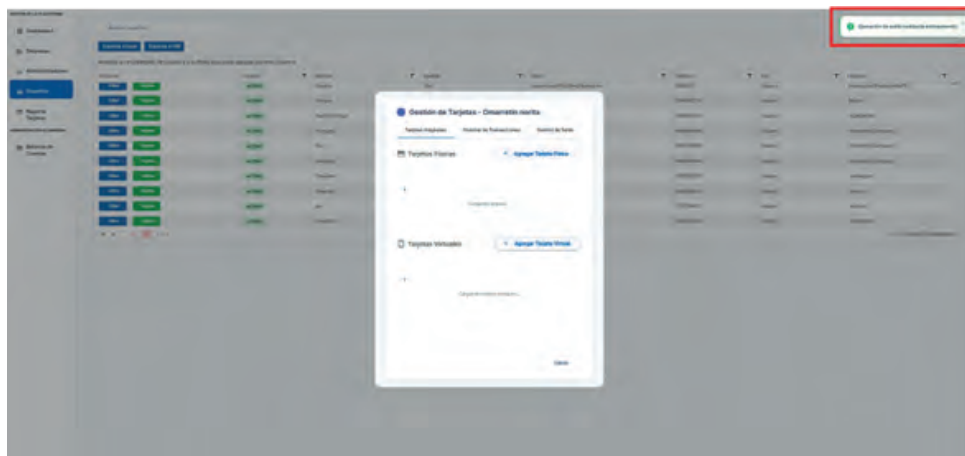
Gestión de Tarjetas - Omarretin morita

Tarjetas Asignadas

Historial de Transacciones

Control de Saldo

Tarjetas Físicas

+ Agregar Tarjeta Física

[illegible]

Tarjetas Virtuales

+ Agregar Tarjeta Virtual

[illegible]

Cerrar

Exportar a Excel

Exportar a PDF

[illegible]